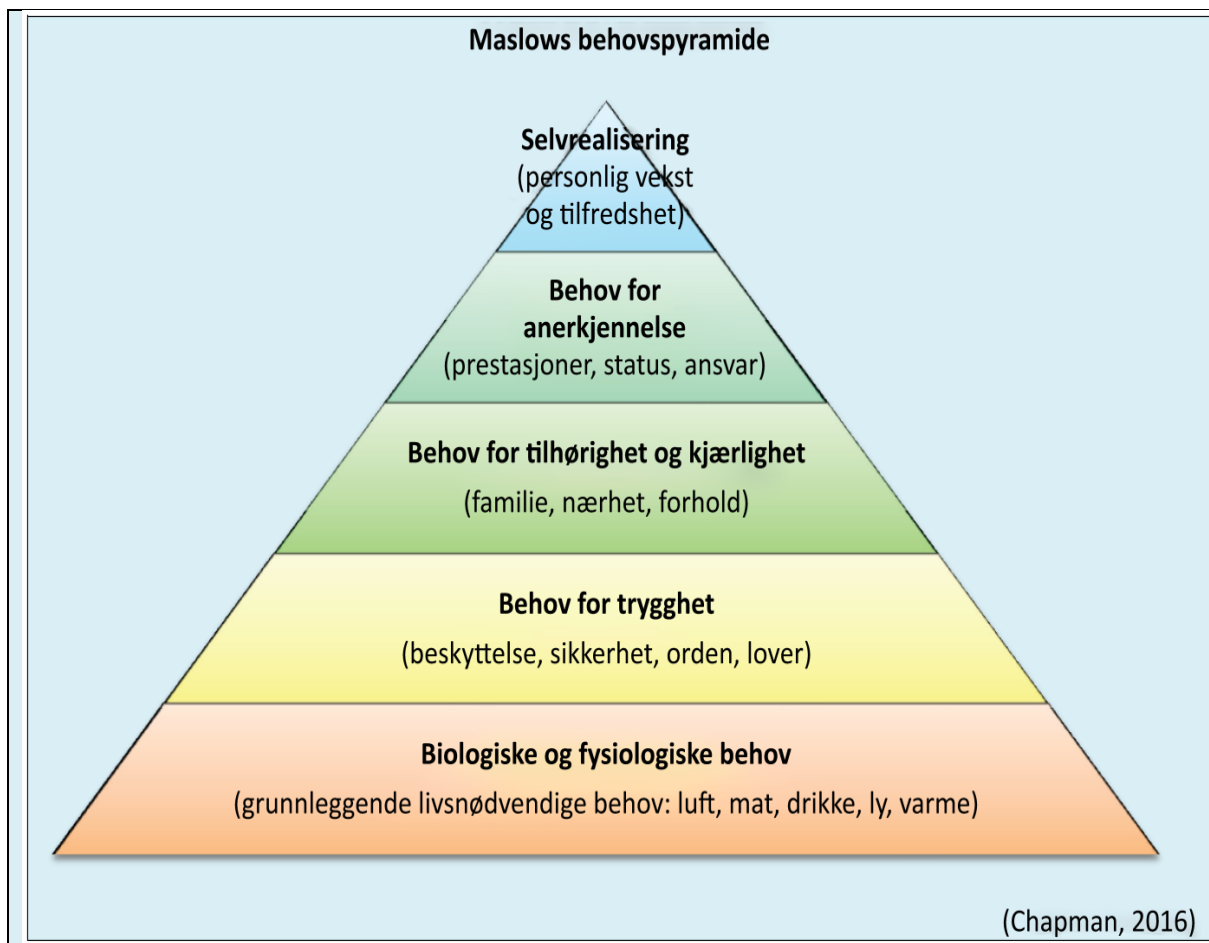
Maslows behovspyramide

Selvrealisering
(personlig vekst og tilfredshet)

Behov for anerkjennelse
(prestasjoner, status, ansvar)

Behov for tilhørighet og kjærlighet
(familie, nærhet, forhold)

Behov for trygghet
(beskyttelse, sikkerhet, orden, lover)

Biologiske og fysiologiske behov
(grunnleggende livsnødvendige behov: luft, mat, drikke, ly, varme)

(Chapman, 2016)